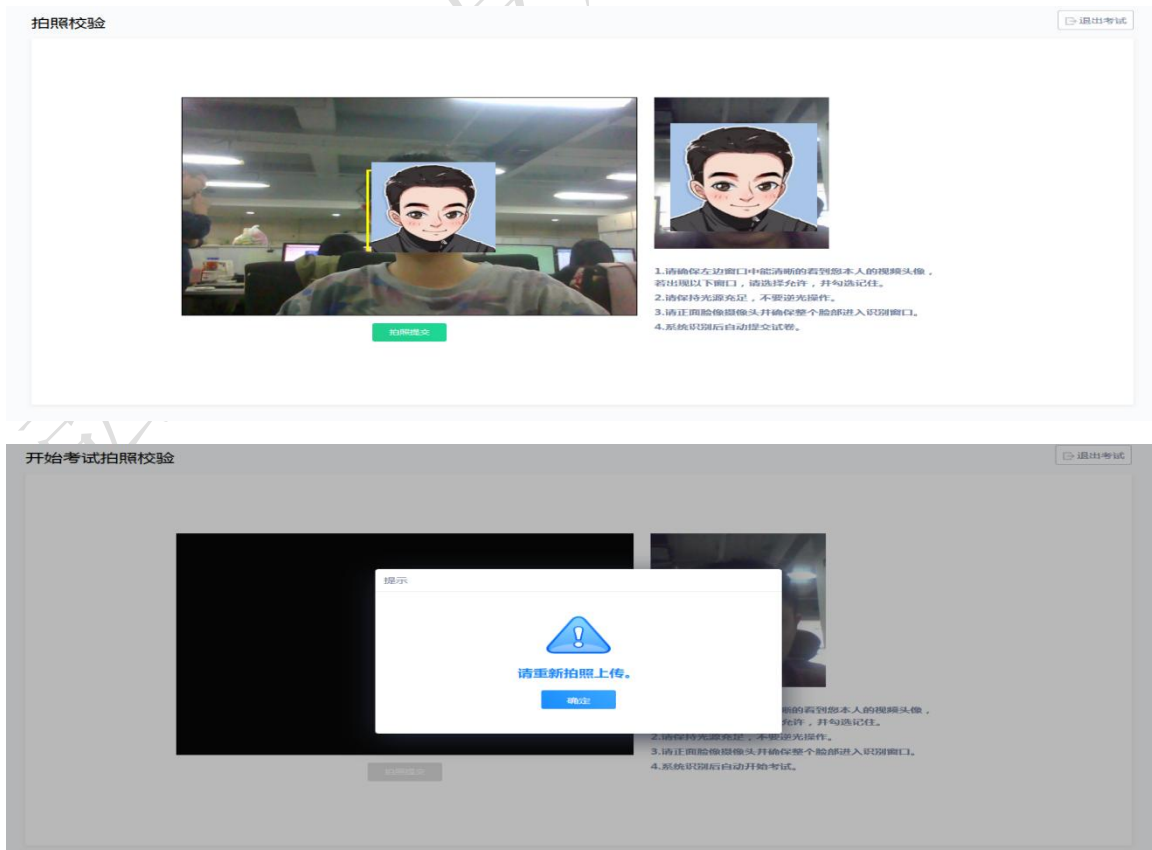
拍照校验

退出考试

拍照提交

1.请确保左边窗口中能清晰的看到您本人的视频头像，若出现以下窗口，请选择允许，并勾选记住。
2.请保持光源充足，不要逆光操作。
3.请正面脸像摄像头并确保整个脸部进入识别窗口。
4.系统识别后自动提交试卷。

开始考试拍照校验

退出考试

提示

请重新拍照上传。

确定

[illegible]晰的看到您本人的视频头像，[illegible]允许，并勾选记住。
2.请保持光源充足，不要逆光操作。
3.请正面脸像摄像头并确保整个脸部进入识别窗口。
4.系统识别后自动开始考试。

拍照提交